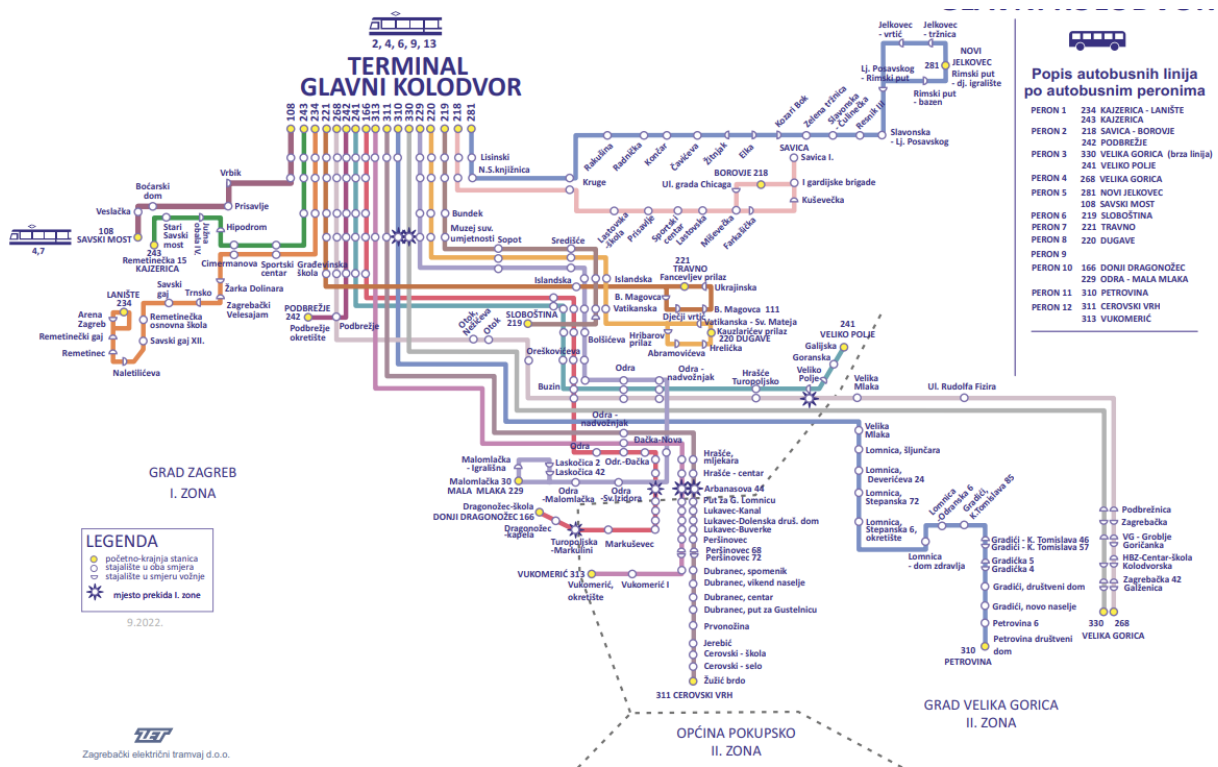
2, 4, 6, 9, 13

TERMINAL
GLAVNI KOLODVOR

108 234 243 221 268 241 166 311 313 330 310 229 220 219 218 281

Popis autobusnih linija po autobusnim peronima

PERON 1 234 KAJZERICA - LANIŠTE
243 KAJZERICA
242 PODBREŽJE
PERON 2 218 SAVICA - BOROVJE
PERON 3 330 VELIKA GORICA (brza linija)
241 VELIKO POLJE
PERON 4 268 VELIKA GORICA
PERON 5 281 NOVI JELKOVEC
108 SAVSKI MOST
PERON 6 219 SLOBOŠTINA
PERON 7 221 TRAVNO
PERON 8 220 DUGAVE
PERON 9
PERON 10 166 DONJI DRAGONOŽEC
229 ODRA - MALA MLAKA
PERON 11 310 PETROVINA
PERON 12 311 CEROVSKI VRH
313 VUKOMERIĆ

Jelkovec - vrtić
Jelkovec - tržnica
281 NOVI JELKOVEC
Lj. Posavskog - Rimski put
Rimski put - dj. igralište
Rimski put - bazen
Slavonska - Lj. Posavskog
Lisinski N.S.knjižnica
Kruge
Rakušina
Radnička
Končar
Čavićeva
Žitnjak
Elka
Kozari Bok
Zelena tržnica
Slavonska Čulinečka
Resnik IV
SAVICA
Savica I.
Ul. grada Chicaga
BOROVJE 218
I gardijske brigade
Kušvečka
Lastovska škola
Prisavlje
Sportski centar Lastovska
Miševečka
Farkašička
Vrbik
Bočarski dom
Veslačka
Prisavlje
108 SAVSKI MOST
4,7
Stari Savski most
Jubica IV
Hipodrom
243
Remetinečka 15
KAJZERICA
Cimermanova
Sportski centar
Građevinska škola
Žarka Dolinara
Zagrebački Velesajam
Savski gaj
Trnsko
LANIŠTE 234
Arena Zagreb
Remetinečki gaj
Remetinec
Remetinečka osnovna škola
Savski gaj XII.
Naletilićeva
PODBREŽJE 242
Podbrežje okretište
Podbrežje
Bundek
Muzej suv. umjetnosti
Sopot
Središće
Islandska
Islandska
221 TRAVNO
Fancevljev prilaz
Ukrajinska
B. Magovca
Vatikanska
Otok Nežićeva
Otok
219 SLOBOŠTINA
Dječji vrtić
B. Magovca 111
Vatikanska - Sv. Mateja
Kauzlarićev prilaz
220 DUGAVE
Hrelićka
Hribarov prilaz
Abramovićeva
Bolšićeva
Oreškovićeva
241 VELIKO POLJE
Galijska
Goranska
Veliko Polje
Hrašće Turopoljsko
Buzin
Odra
Odra - nadvožnjak
Velika Mlaka
Ul. Rudolfa Fizira
Odra - nadvožnjak
Odra
Đačka-Nova
Odr.-Đačka
Malomlačka - Igrališna
Laskočica 2
Laskočica 42
Malomlačka 30
MALA MLAKA 229
Odra -Malomlačka
Odra -Sv.Izidora
Dragonožec-škola
DONJI DRAGONOŽEC 166
Dragonožec -kapela
Turopoljska -Markulini
Markuševec
VUKOMERIĆ 313
Vukomerić, okretište
Vukomerić I
Hrašće, mljekara
Hrašće - centar
Arbanasova 44
Put za G. Lomnicu
Lukavec-Kanal
Lukavec-Dolenska druš. dom
Lukavec-Buverke
Peršinovec
Peršinovec 68
Peršinovec 72
Dubranec, spomenik
Dubranec, vikend naselje
Dubranec, centar
Dubranec, put za Gustelnicu
Prvonožina
Jerebić
Cerovski - škola
Cerovski - selo
Žužić brdo
311 CEROVSKI VRH
Velika Mlaka
Lomnica, šljunčara
Lomnica, Deverićeva 24
Lomnica, Stepanska 72
Lomnica, Stepanska 6, okretište
Lomnica - dom zdravlja
Lomnica Odranska 6
Gradići, K.Tomislava 85
Gradići - K. Tomislava 46
Gradići - K. Tomislava 57
Gradička 5
Gradička 4
Gradići, društveni dom
Gradići, novo naselje
Petrovina 6
Petrovina društveni dom
310 PETROVINA
Podbrežnica
Zagrebačka
VG - Groblje Goričanka
HBZ-Centar-škola Kolodvorska
Zagrebačka 42 Galženica
330 268
VELIKA GORICA

GRAD ZAGREB
I. ZONA

LEGENDA
početno-krajnja stanica
stajalište u oba smjera
stajalište u smjeru vožnje
mjesto prekida I. zone

9.2022.

ZET
Zagrebački električni tramvaj d.o.o.

OPĆINA POKUPSKO
II. ZONA

GRAD VELIKA GORICA
II. ZONA